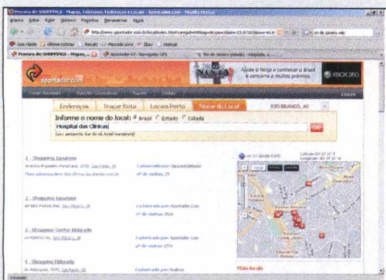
Endereços | Traçar Rota | Locais Perto | Nome do Local

Informe o nome do local: ● Brasil ○ Estado ○ Cidade

Hospital das Clínicas

1 - Shopping Iguatemi

2 - Shopping Ibirapuera

3 - Shopping Center Iguatemi

4 - Shopping Eldorado

5 - Shopping Eldorado

Ver no Google Earth

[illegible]